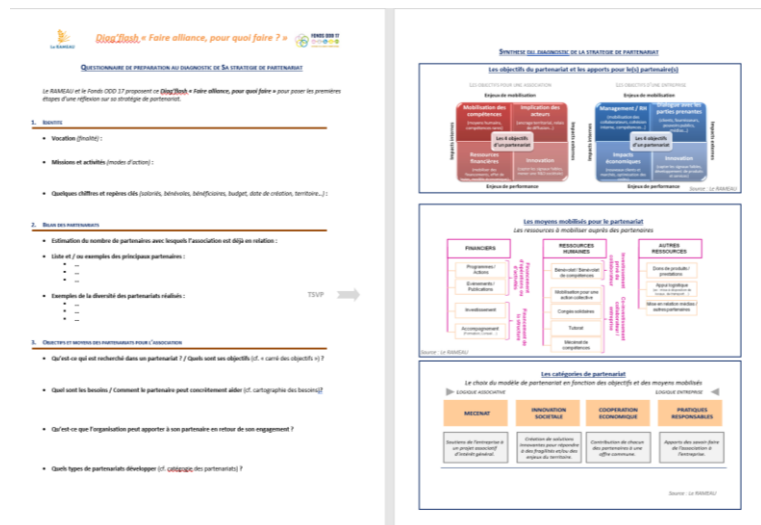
Le RAMEAU

Diag'flash « Faire alliance, pour quoi faire ? »

FONDS ODD 17

QUESTIONNAIRE DE PREPARATION AU DIAGNOSTIC DE SA STRATEGIE DE PARTENARIAT

Le RAMEAU et le Fonds ODD 17 proposent ce Diag'flash « Faire alliance, pour quoi faire » pour poser les premières étapes d'une réflexion sur sa stratégie de partenariat.

1. IDENTITE

- Vocation (finalité) :
- Missions et activités (modes d'action) :
- Quelques chiffres et repères clés (salariés, bénévoles, bénéficiaires, budget, date de création, territoire…) :

2. BILAN DES PARTENARIATS

- Estimation du nombre de partenaires avec lesquels l'association est déjà en relation :
- Liste et / ou exemples des principaux partenaires :
  - …
  - …
  - …
- Exemples de la diversité des partenariats réalisés :
  - …
  - …
  - …

TSVP

3. OBJECTIFS ET MOYENS DES PARTENARIATS POUR L'ASSOCIATION

- Qu'est-ce qui est recherché dans un partenariat ? / Quels sont ses objectifs (cf. « carré des objectifs ») ?
- Quel sont les besoins / Comment le partenaire peut concrètement aider (cf. cartographie des besoins)?
- Qu'est-ce que l'organisation peut apporter à son partenaire en retour de son engagement ?
- Quels types de partenariats développer (cf. catégorie des partenariats) ?

SYNTHESE DU DIAGNOSTIC DE LA STRATEGIE DE PARTENARIAT

Les objectifs du partenariat et les apports pour le(s) partenaire(s)

Enjeux de mobilisation

LES OBJECTIFS POUR UNE ASSOCIATION

LES OBJECTIFS D'UNE ENTREPRISE

Impacts internes

Impacts externes

Mobilisation des compétences

Implication des acteurs

Les 4 objectifs d'un partenariat

Ressources financières

Innovation

Management / RH

Dialogue avec les parties prenantes

Impacts économiques

Innovation

Enjeux de performance

Source : Le RAMEAU

Les moyens mobilisés pour le partenariat

Les ressources à mobiliser auprès des partenaires

FINANCIERS

RESSOURCES HUMAINES

AUTRES RESSOURCES

Programmes / Actions

Evénements / Publications

Investissement

Accompagnement

Bénévolat / Bénévolat de compétences

Mobilisation pour une action collective

Congés solidaires

Tutorat

Mécénat de compétences

Dons de produits / prestations

Appui logistique

Mise en relation réseau / autres partenaires

Source : Le RAMEAU

Les catégories de partenariat

Le choix du modèle de partenariat en fonction des objectifs et des moyens mobilisés

LOGIQUE ASSOCIATIVE

LOGIQUE ENTREPRISE

MECENAT

INNOVATION SOCIETALE

COOPERATION ECONOMIQUE

PRATIQUES RESPONSABLES

Soutiens de l'entreprise à un projet associatif d'intérêt général.

Création de solutions innovantes pour répondre à des fragilités et/ou des enjeux du territoire.

Contribution de chacun des partenaires à une offre commune.

Apports des savoir-faire de l'association à l'entreprise.

Source : Le RAMEAU